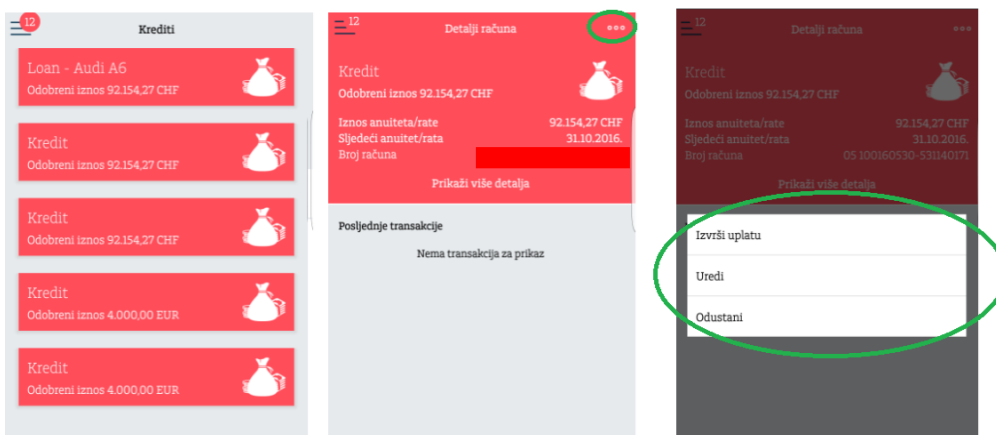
12 Krediti

Loan - Audi A6
Odobreni iznos 92.154,27 CHF

Kredit
Odobreni iznos 92.154,27 CHF

Kredit
Odobreni iznos 92.154,27 CHF

Kredit
Odobreni iznos 4.000,00 EUR

Kredit
Odobreni iznos 4.000,00 EUR

12 Detalji računa •••

Kredit
Odobreni iznos 92.154,27 CHF

Iznos anuiteta/rate 92.154,27 CHF
Sljedeći anuitet/rata 31.10.2016.
Broj računa

Prikaži više detalja

Posljednje transakcije

Nema transakcija za prikaz

12 Detalji računa •••

Kredit
Odobreni iznos 92.154,27 CHF

Iznos anuiteta/rate 92.154,27 CHF
Sljedeći anuitet/rata 31.10.2016.
Broj računa 05 100160530-531140171

Prikaži više detalja

Izvrši uplatu

Uredi

Odustani